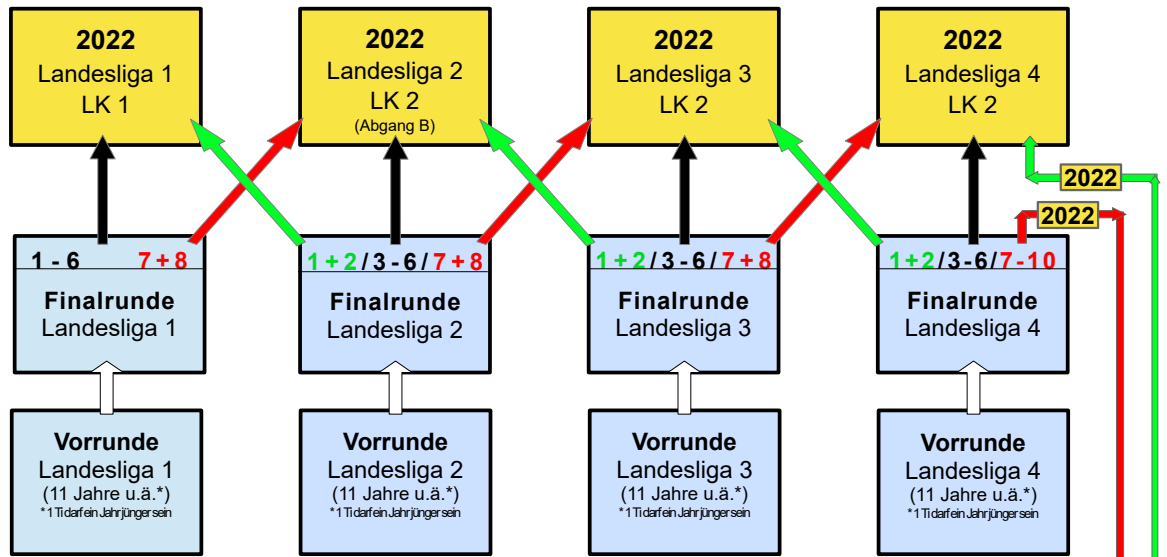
2022
Landesliga 1
LK 1

2022
Landesliga 2
LK 2
(Abgang B)

2022
Landesliga 3
LK 2

2022
Landesliga 4
LK 2

2022

2022

1 - 6 7 + 8
Finalrunde
Landesliga 1

1 + 2 / 3 - 6 / 7 + 8
Finalrunde
Landesliga 2

1 + 2 / 3 - 6 / 7 + 8
Finalrunde
Landesliga 3

1 + 2 / 3 - 6 / 7 - 10
Finalrunde
Landesliga 4

Vorrunde
Landesliga 1
(11 Jahre u.ä.*)
*1 Ti darf ein Jahr jünger sein

Vorrunde
Landesliga 2
(11 Jahre u.ä.*)
*1 Ti darf ein Jahr jünger sein

Vorrunde
Landesliga 3
(11 Jahre u.ä.*)
*1 Ti darf ein Jahr jünger sein

Vorrunde
Landesliga 4
(11 Jahre u.ä.*)
*1 Ti darf ein Jahr jünger sein